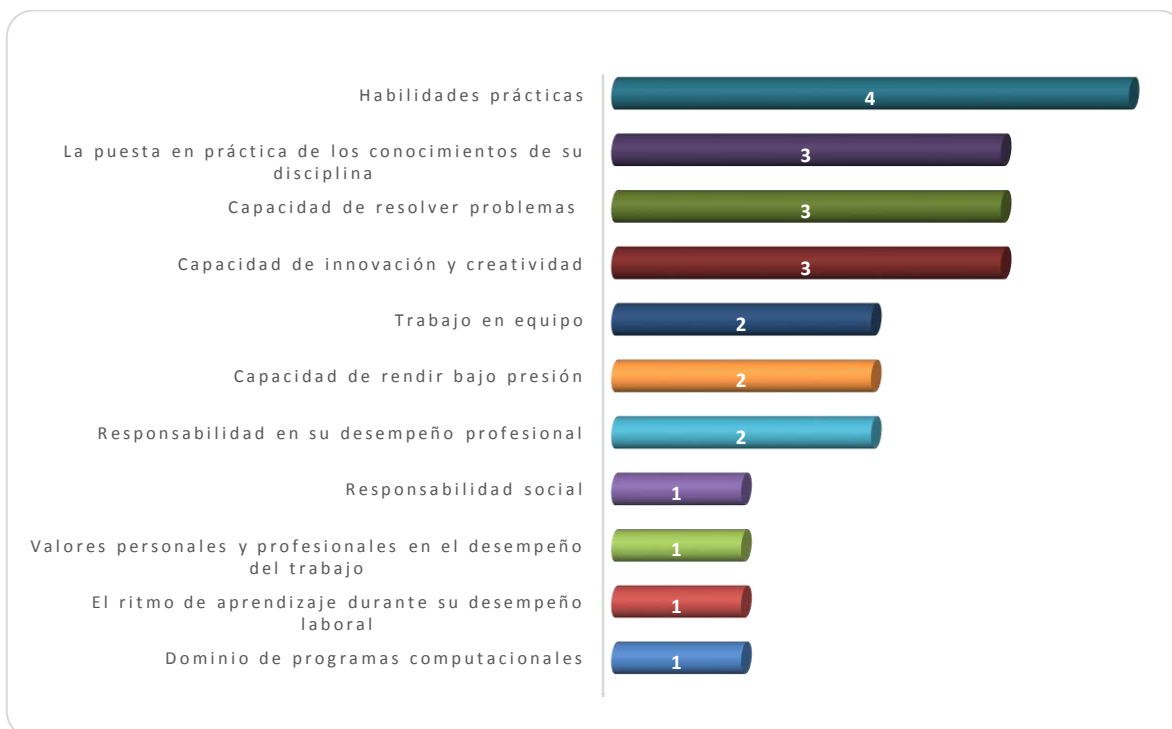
Habilidades prácticas
4
La puesta en práctica de los conocimientos de su disciplina
3
Capacidad de resolver problemas
3
Capacidad de innovación y creatividad
3
Trabajo en equipo
2
Capacidad de rendir bajo presión
2
Responsabilidad en su desempeño profesional
2
Responsabilidad social
1
Valores personales y profesionales en el desempeño del trabajo
1
El ritmo de aprendizaje durante su desempeño laboral
1
Dominio de programas computacionales
1